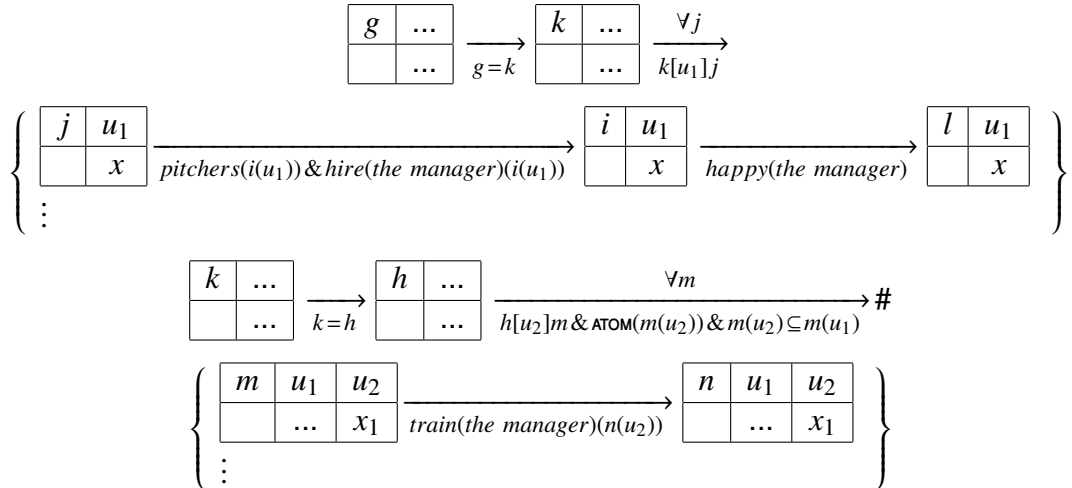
| $g$ | ... |
|---|---|
| | ... |

$\xrightarrow{g=k}$

| $k$ | ... |
|---|---|
| | ... |

$\xrightarrow[k[u_1]j]{\forall j}$

| $j$ | $u_1$ |
|---|---|
| | $x$ |

$\xrightarrow{pitchers(i(u_1))\,\&\,hire(the\ manager)(i(u_1))}$

| $i$ | $u_1$ |
|---|---|
| | $x$ |

$\xrightarrow{happy(the\ manager)}$

| $l$ | $u_1$ |
|---|---|
| | $x$ |

$\vdots$

| $k$ | ... |
|---|---|
| | ... |

$\xrightarrow{k=h}$

| $h$ | ... |
|---|---|
| | ... |

$\xrightarrow[h[u_2]m\,\&\,\text{ATOM}(m(u_2))\,\&\,m(u_2)\subseteq m(u_1)]{\forall m}$ #

| $m$ | $u_1$ | $u_2$ |
|---|---|---|
| | ... | $x_1$ |

$\xrightarrow{train(the\ manager)(n(u_2))}$

| $n$ | $u_1$ | $u_2$ |
|---|---|---|
| | ... | $x_1$ |

$\vdots$